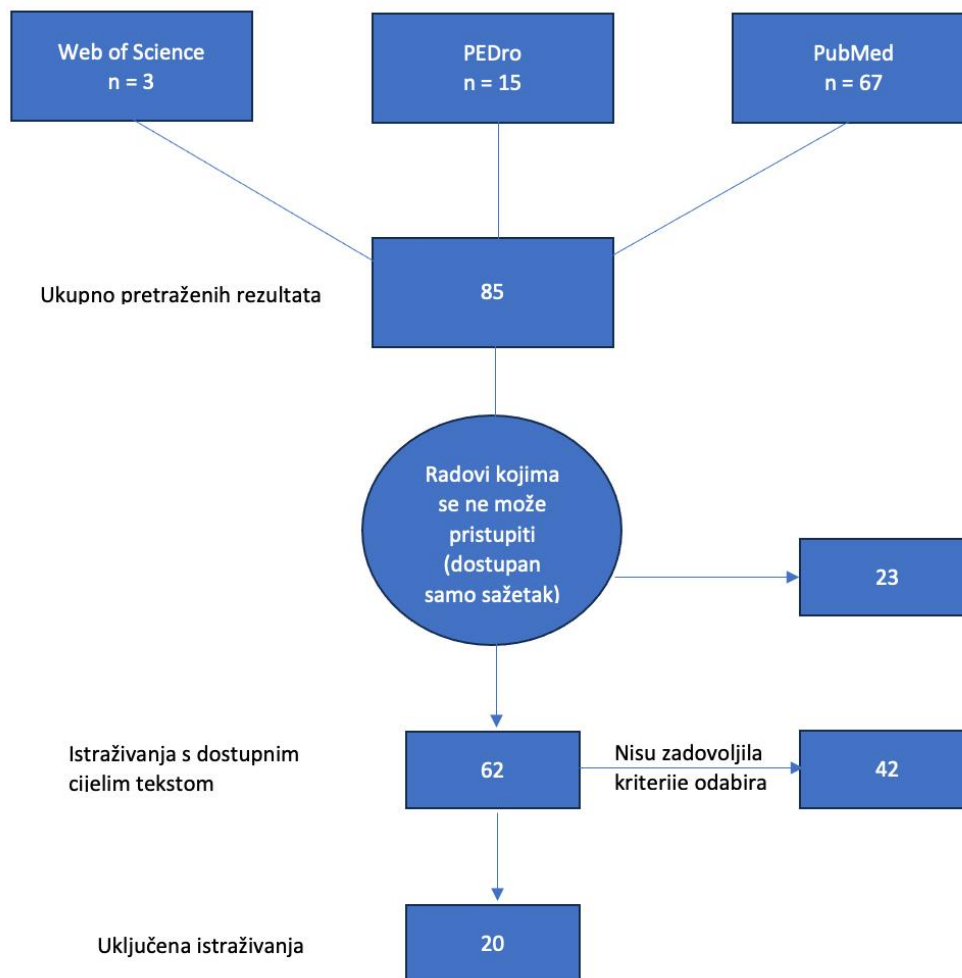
Web of Science
n = 3

PEDro
n = 15

PubMed
n = 67

Ukupno pretraženih rezultata

85

Radovi kojima se ne može pristupiti (dostupan samo sažetak)

23

Istraživanja s dostupnim cijelim tekstom

62

Nisu zadovoljila kriterije odabira

42

Uključena istraživanja

20